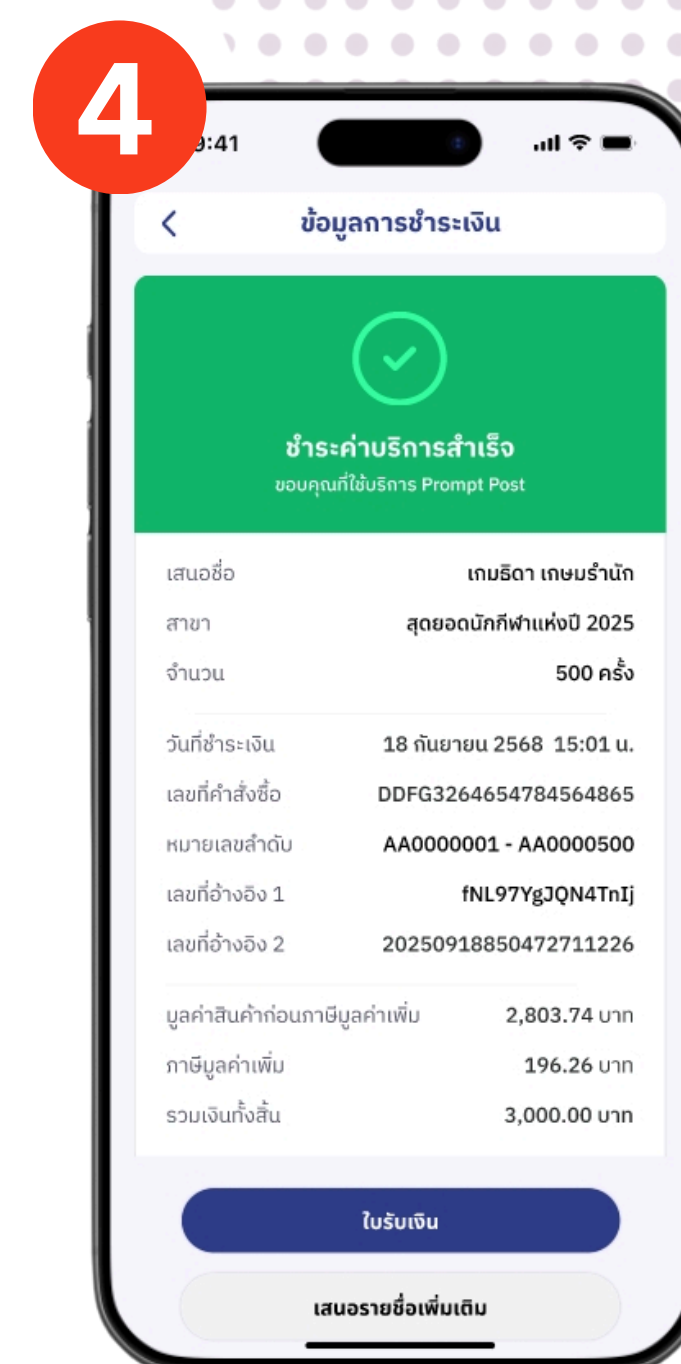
4

9:41

<

ข้อมูลการชำระเงิน

ชำระค่าบริการสำเร็จ
ขอบคุณที่ใช้บริการ Prompt Post

| เสนอชื่อ | เกมธิดา เกษมรำนัก |
|---|---|
| สาขา | สุดยอดนักกีฬาแห่งปี 2025 |
| จำนวน | 500 ครั้ง |
| วันที่ชำระเงิน | 18 กันยายน 2568 15:01 น. |
| เลขที่คำสั่งซื้อ | DDFG3264654784564865 |
| หมายเลขลำดับ | AA0000001 - AA0000500 |
| เลขที่อ้างอิง 1 | fNL97YgJQN4TnIj |
| เลขที่อ้างอิง 2 | 20250918850472711226 |
| มูลค่าสินค้าก่อนภาษีมูลค่าเพิ่ม | 2,803.74 บาท |
| ภาษีมูลค่าเพิ่ม | 196.26 บาท |
| รวมเงินทั้งสิ้น | 3,000.00 บาท |

ใบรับเงิน

เสนอรายชื่อเพิ่มเติม